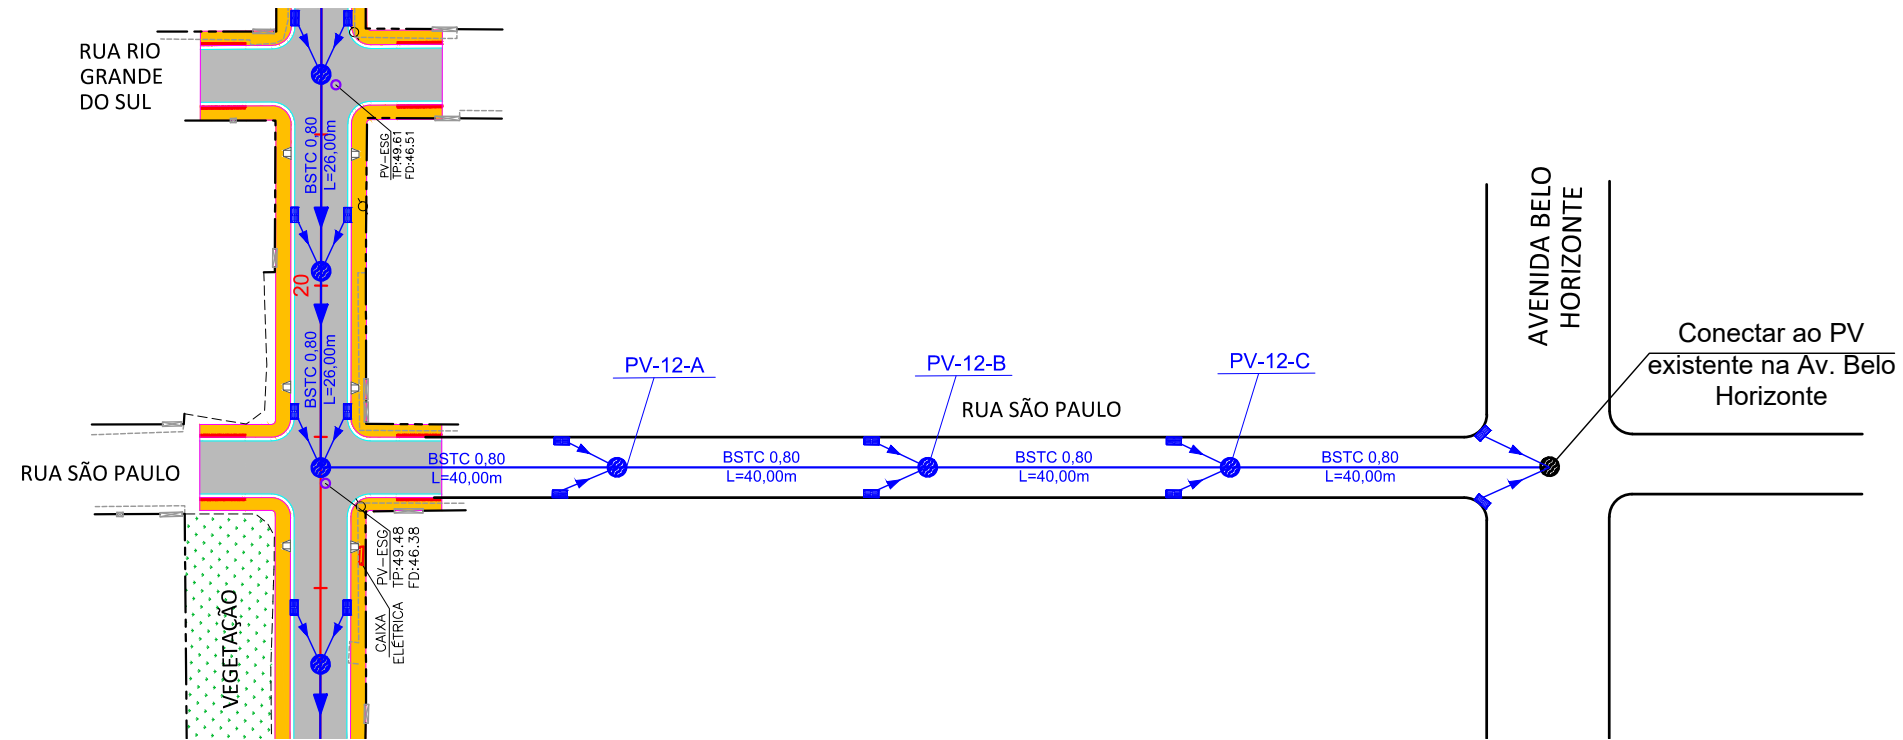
RUA RIO GRANDE DO SUL

BSTC 0,80
L=26,00m

PV-ESG
TP:49.61
FD:46.51

20

BSTC 0,80
L=26,00m

AVENIDA BELO HORIZONTE

Conectar ao PV existente na Av. Belo Horizonte

PV-12-A

PV-12-B

PV-12-C

RUA SÃO PAULO

RUA SÃO PAULO

BSTC 0,80
L=40,00m

BSTC 0,80
L=40,00m

BSTC 0,80
L=40,00m

BSTC 0,80
L=40,00m

PV-ESG
TP:49.48
FD:46.38

CAIXA
ELÉTRICA

VEGETAÇÃO